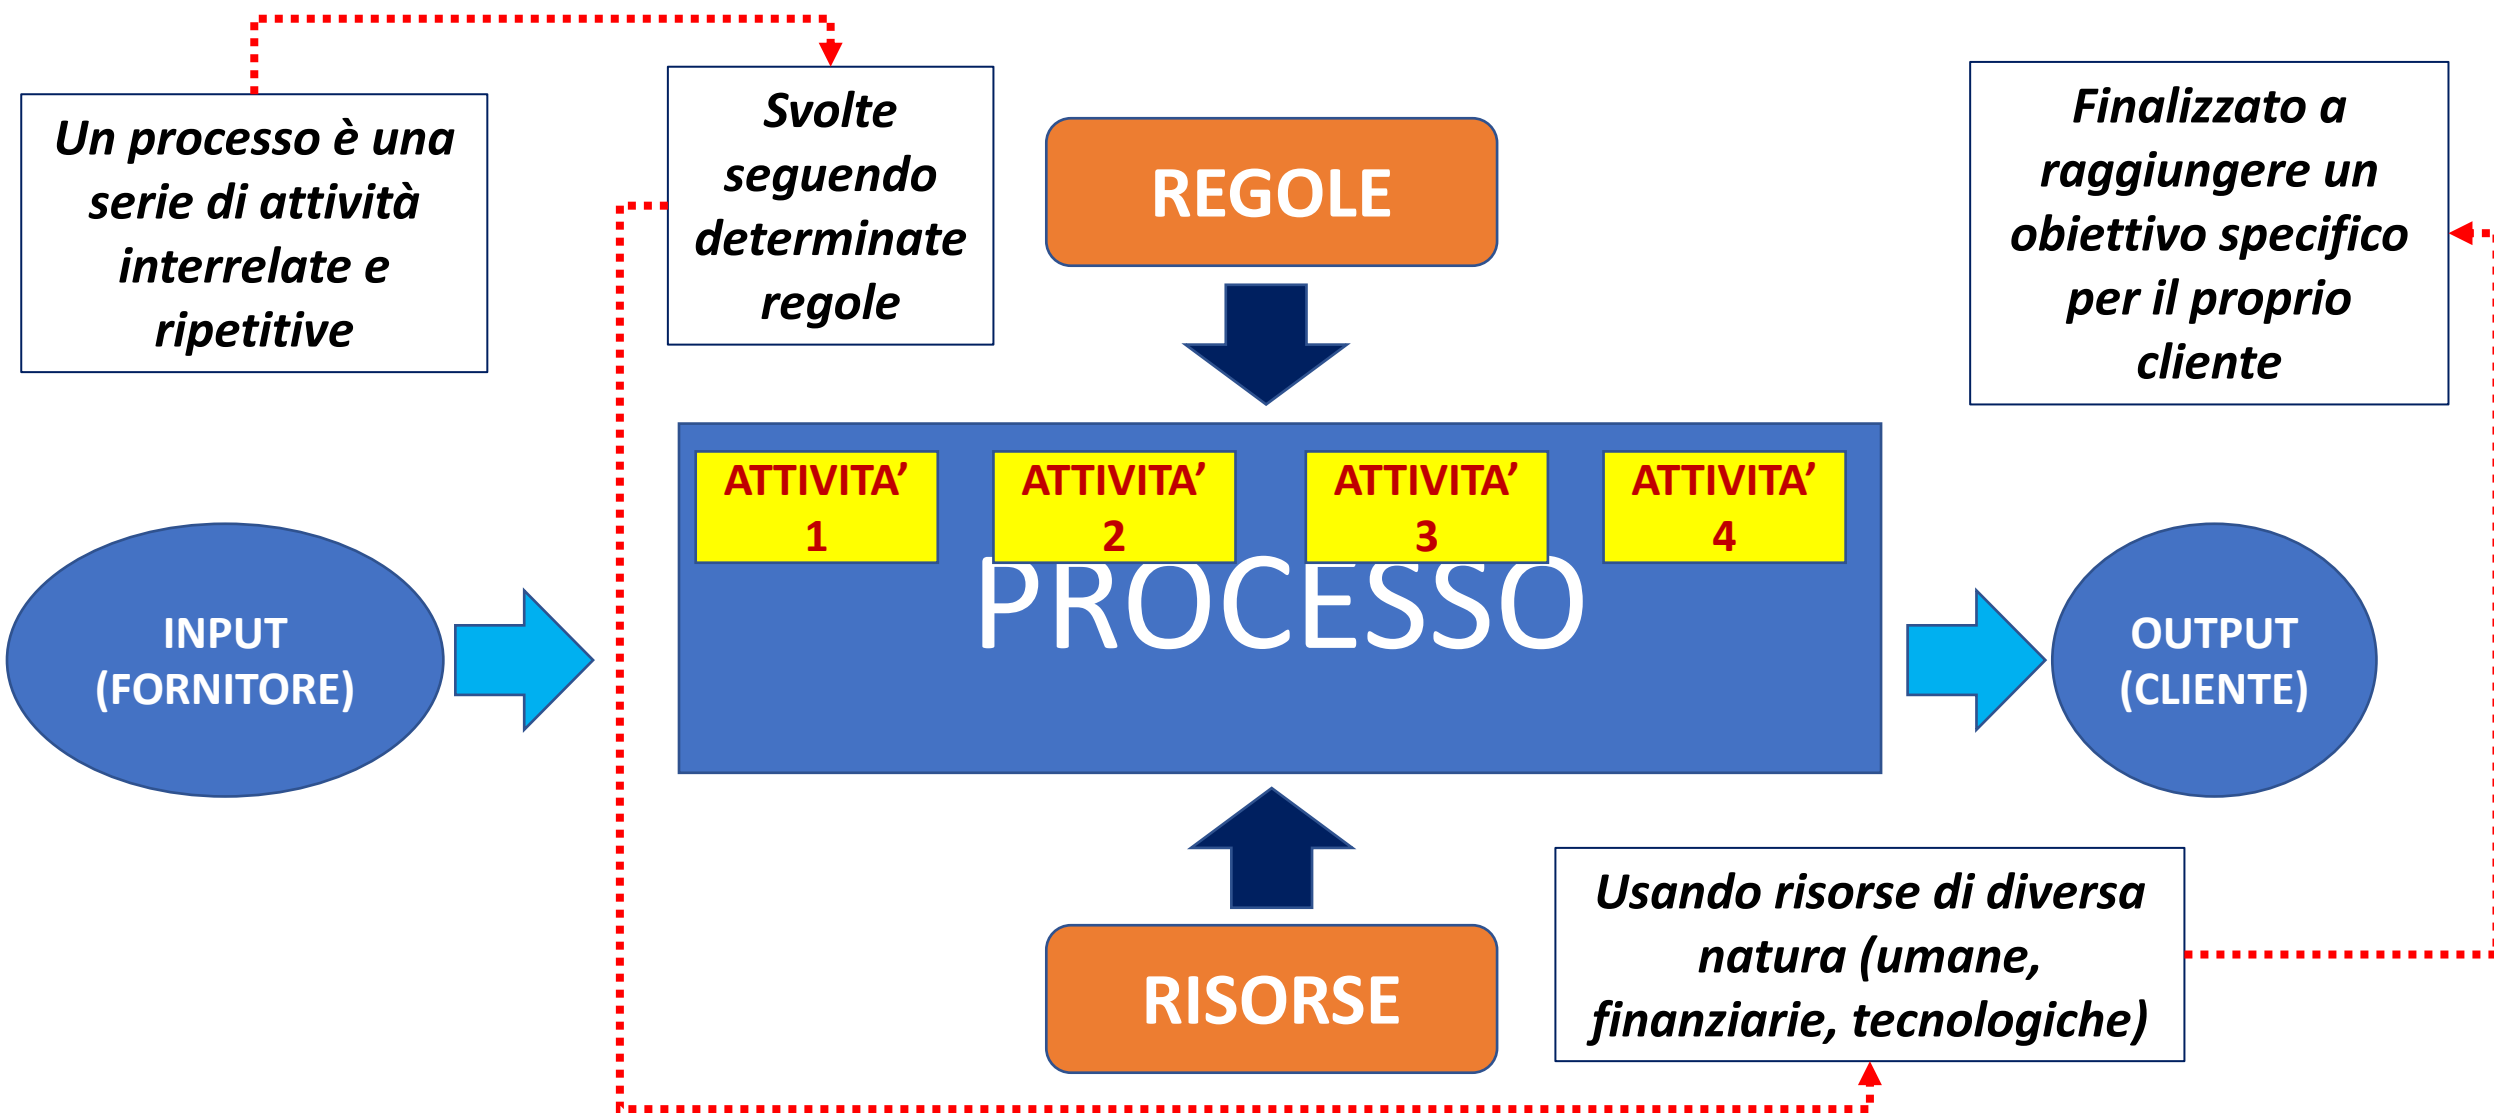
Un processo è una serie di attività interrelate e ripetitive

Svolte seguendo determinate regole

REGOLE

Finalizzato a raggiungere un obiettivo specifico per il proprio cliente

ATTIVITA' 1

ATTIVITA' 2

ATTIVITA' 3

ATTIVITA' 4

PROCESSO

INPUT (FORNITORE)

OUTPUT (CLIENTE)

RISORSE

Usando risorse di diversa natura (umane, finanziarie, tecnologiche)